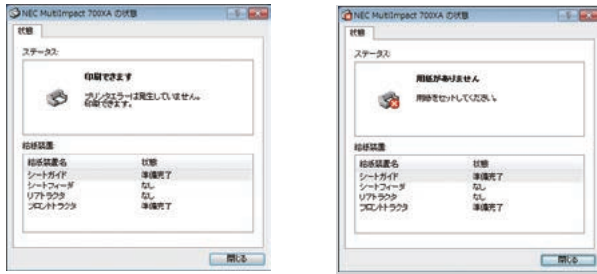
NEC MultiImpact 700XA の状態

状態

ステータス:

印刷できます

プリンタエラーは発生していません。
印刷できます。

給紙装置

| 給紙装置名 | 状態 |
|---|---|
| シートガイド | 準備完了 |
| シートフィーダ | なし |
| リアトラクタ | なし |
| フロントトラクタ | 準備完了 |

閉じる

NEC MultiImpact 700XA の状態

状態

ステータス:

用紙がありません

用紙をセットしてください。

給紙装置

| 給紙装置名 | 状態 |
|---|---|
| シートガイド | 準備完了 |
| シートフィーダ | なし |
| リアトラクタ | なし |
| フロントトラクタ | 準備完了 |

閉じる